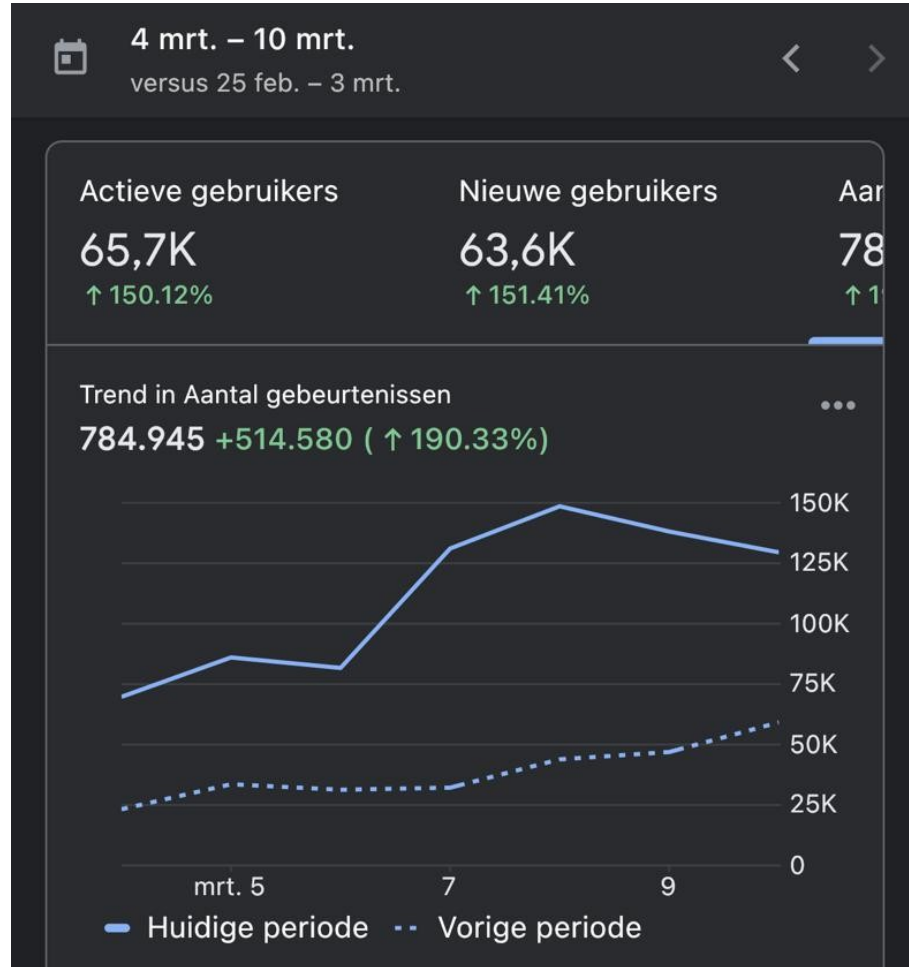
4 mrt. – 10 mrt.
versus 25 feb. – 3 mrt.

Actieve gebruikers
65,7K
↑ 150.12%

Nieuwe gebruikers
63,6K
↑ 151.41%

Aar
78
↑ 1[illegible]

Trend in Aantal gebeurtenissen
784.945 +514.580 ( ↑ 190.33%)

150K
125K
100K
75K
50K
25K
0

mrt. 5
7
9

Huidige periode
Vorige periode